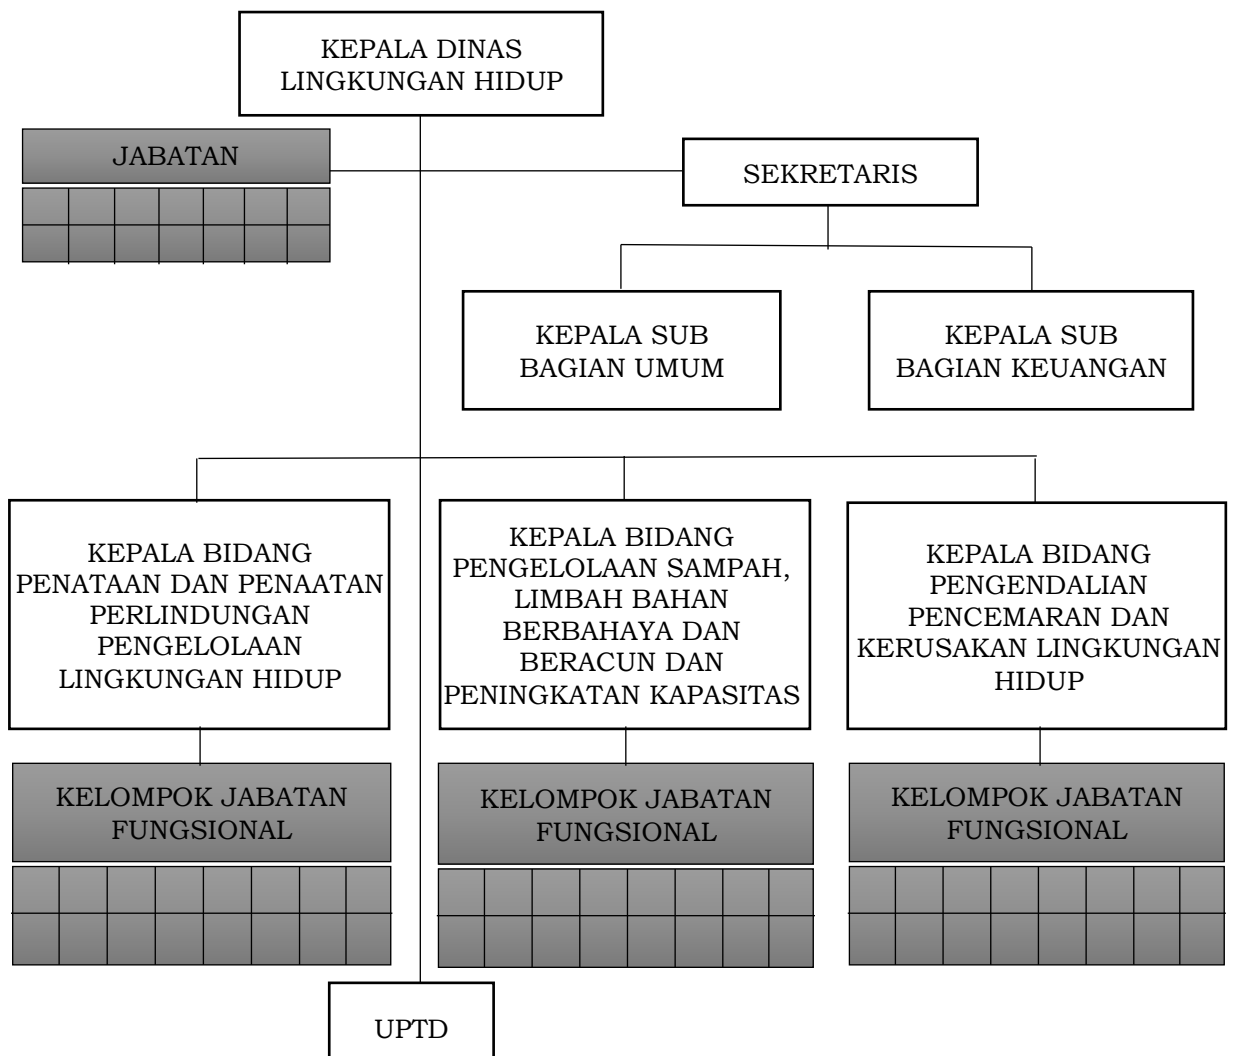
KEPALA DINAS LINGKUNGAN HIDUP

JABATAN

SEKRETARIS

KEPALA SUB BAGIAN UMUM

KEPALA SUB BAGIAN KEUANGAN

KEPALA BIDANG PENATAAN DAN PENAATAN PERLINDUNGAN PENGELOLAAN LINGKUNGAN HIDUP

KEPALA BIDANG PENGELOLAAN SAMPAH, LIMBAH BAHAN BERBAHAYA DAN BERACUN DAN PENINGKATAN KAPASITAS

KEPALA BIDANG PENGENDALIAN PENCEMARAN DAN KERUSAKAN LINGKUNGAN HIDUP

KELOMPOK JABATAN FUNGSIONAL

KELOMPOK JABATAN FUNGSIONAL

KELOMPOK JABATAN FUNGSIONAL

UPTD